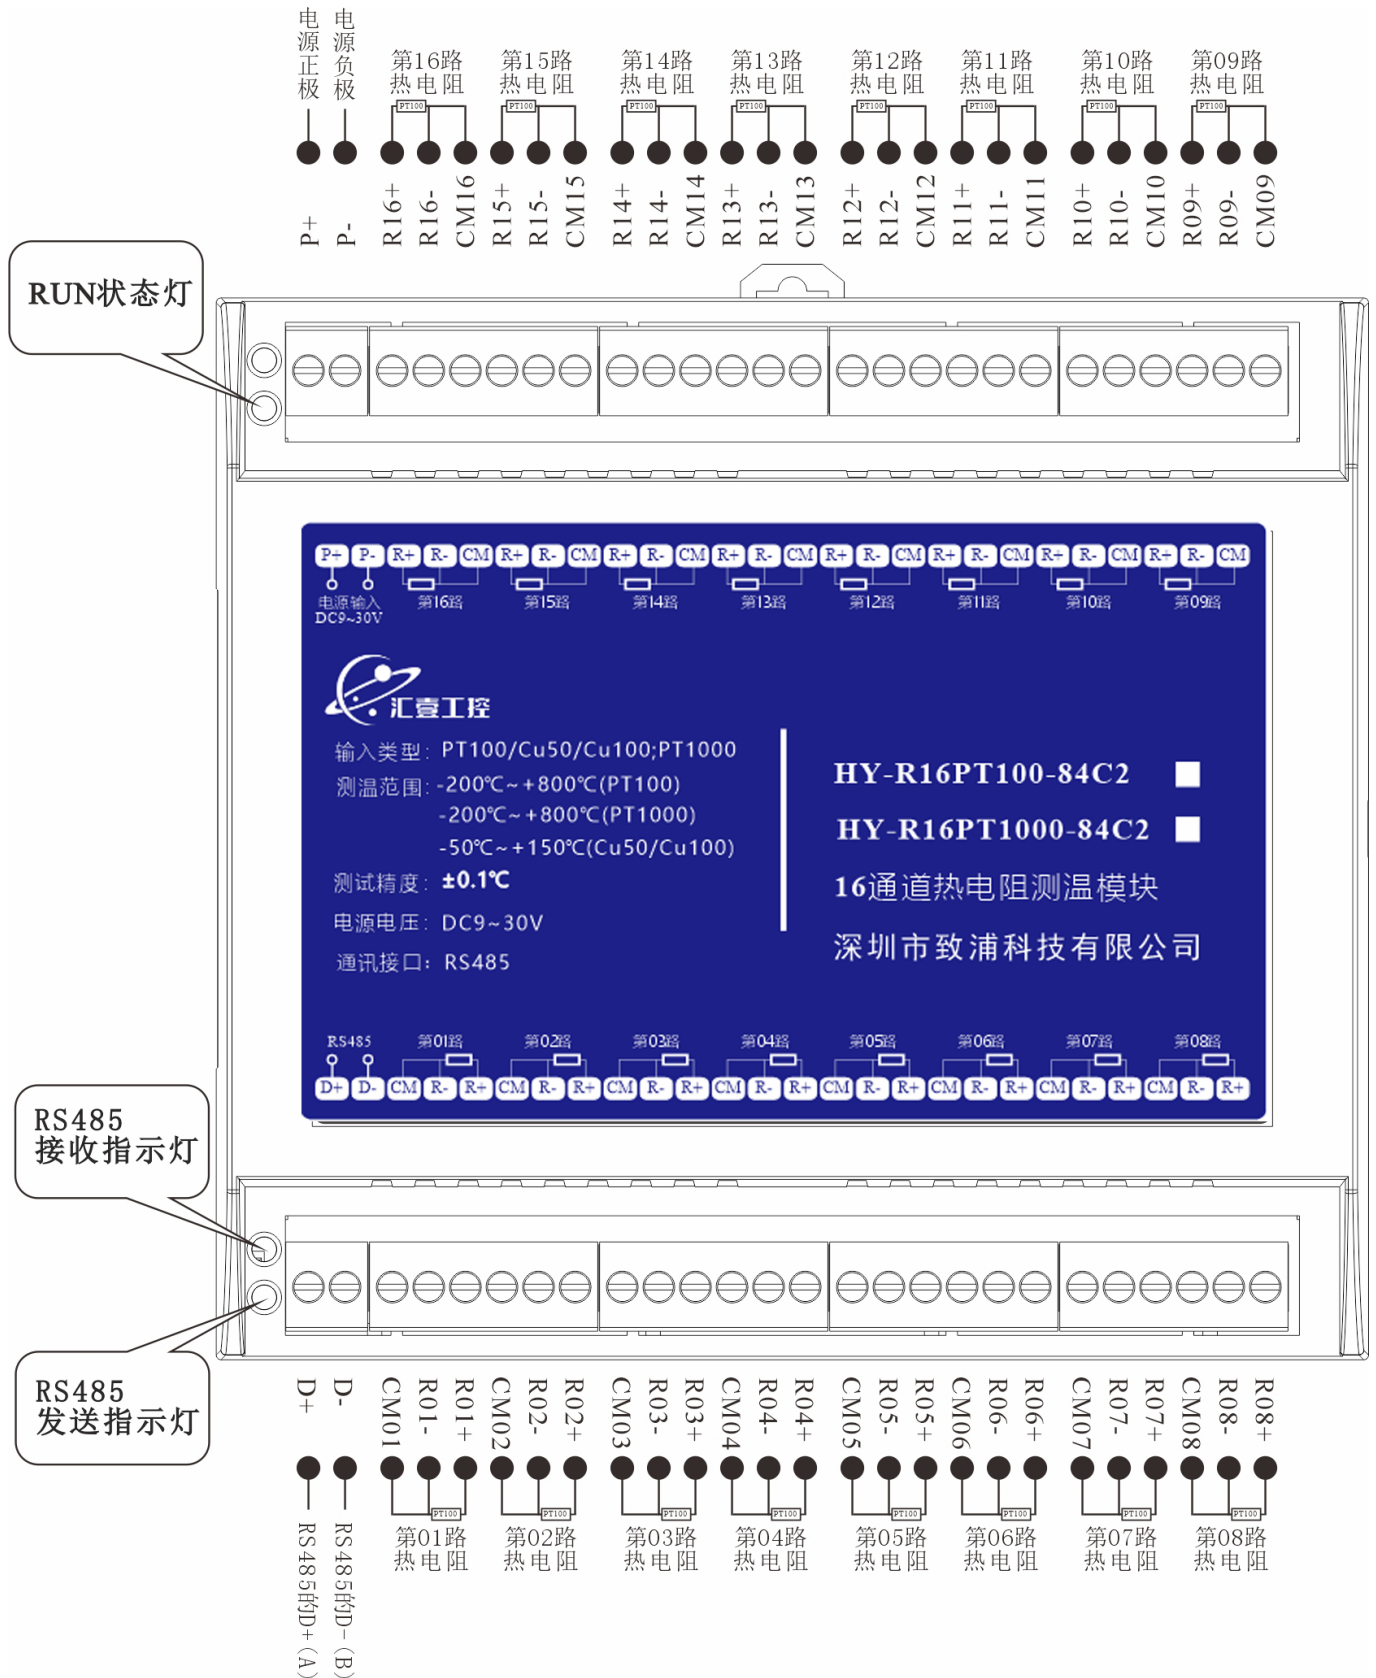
电源正极 电源负极 第16路 热电阻 PT100 第15路 热电阻 PT100 第14路 热电阻 PT100 第13路 热电阻 PT100 第12路 热电阻 PT100 第11路 热电阻 PT100 第10路 热电阻 PT100 第09路 热电阻 PT100

P+ P- R16+ R16- CM16 R15+ R15- CM15 R14+ R14- CM14 R13+ R13- CM13 R12+ R12- CM12 R11+ R11- CM11 R10+ R10- CM10 R09+ R09- CM09

RUN状态灯

P+ P- R+ R- CM R+ R- CM R+ R- CM R+ R- CM R+ R- CM R+ R- CM R+ R- CM R+ R- CM

电源输入 DC9~30V 第16路 第15路 第14路 第13路 第12路 第11路 第10路 第09路

汇壹工控

输入类型: PT100/Cu50/Cu100;PT1000
测温范围: -200℃~+800℃(PT100)
-200℃~+800℃(PT1000)
-50℃~+150℃(Cu50/Cu100)
测试精度: ±0.1℃
电源电压: DC9~30V
通讯接口: RS485

HY-R16PT100-84C2
HY-R16PT1000-84C2
16通道热电阻测温模块
深圳市致浦科技有限公司

RS485 第01路 第02路 第03路 第04路 第05路 第06路 第07路 第08路

D+ D- CM R- R+ CM R- R+ CM R- R+ CM R- R+ CM R- R+ CM R- R+ CM R- R+ CM R- R+

RS485 接收指示灯

RS485 发送指示灯

D+ D- CM01 R01- R01+ CM02 R02- R02+ CM03 R03- R03+ CM04 R04- R04+ CM05 R05- R05+ CM06 R06- R06+ CM07 R07- R07+ CM08 R08- R08+

RS485的D+(A) RS485的D-(B) PT100 第01路 热电阻 PT100 第02路 热电阻 PT100 第03路 热电阻 PT100 第04路 热电阻 PT100 第05路 热电阻 PT100 第06路 热电阻 PT100 第07路 热电阻 PT100 第08路 热电阻